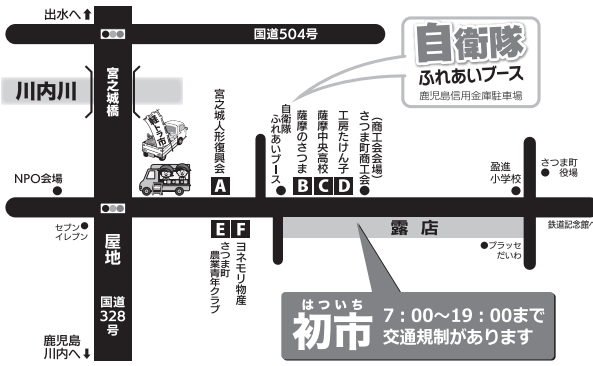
出水へ

国道504号

自衛隊
ふれあいブース
鹿児島信用金庫駐車場

川内川

宮之城橋

宮之城人形復興会

A

自衛隊ふれあいブース

薩摩のさつま

B

薩摩中央高校

C

工房たけん子

D

（商工会会場）さつま町商工会

盈進小学校

さつま町役場

NPO会場

セブンイレブン

屋地

露店

鉄道記念館

プラッセだいわ

E F

さつま町農業青年クラブ

ヨネモリ物産

国道328号

鹿児島川内へ

はついち
初市

7：00〜19：00まで
交通規制があります